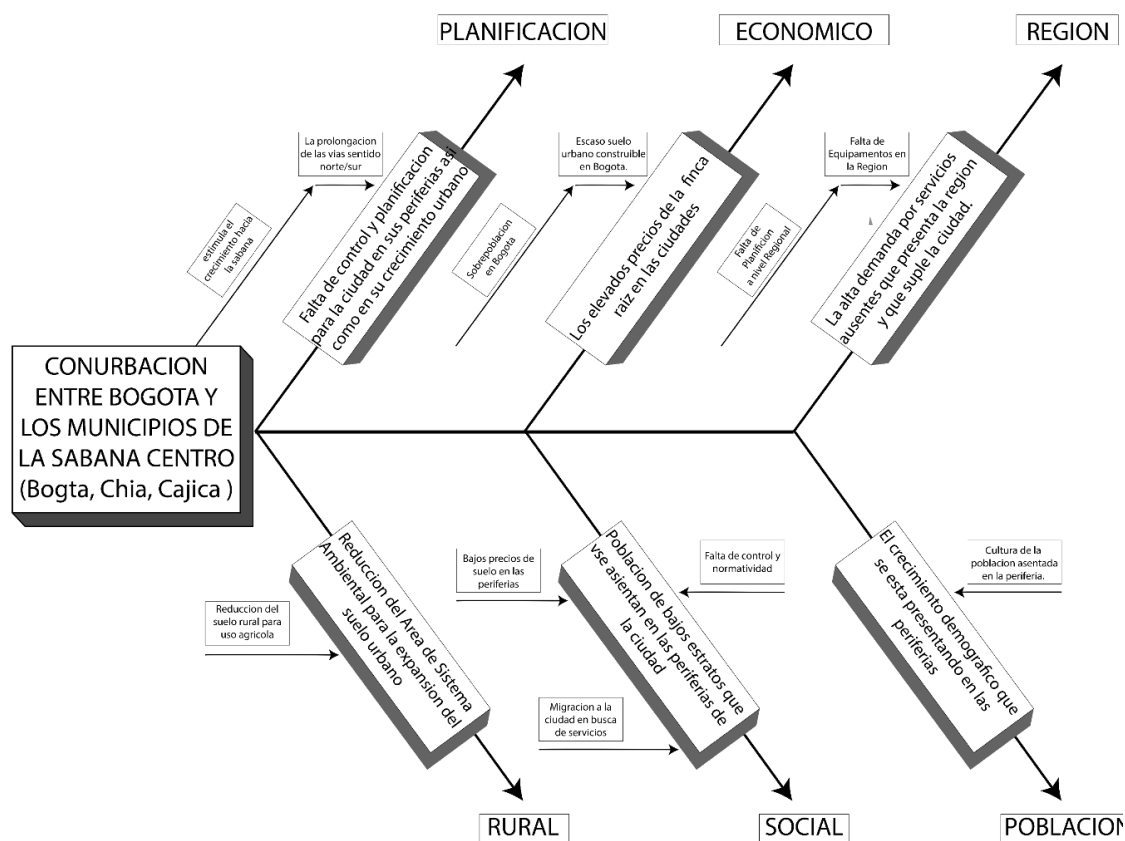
PLANIFICACION

ECONOMICO

REGION

La prolongacion de las vias sentido norte/sur

estimula el crecimiento hacia la sabana

Falta de control y planificacion para la ciudad en sus periferias asi como en su crecimiento urbano

Escaso suelo urbano construible en Bogota.

Sobrepoblacion en Bogota

Los elevados precios de la finca raiz en las ciudades

Falta de Equipamentos en la Region

Falta de Planificion a nivel Regional

La alta demanda por servicios ausentes que presenta la region y que suple la ciudad.

CONURBACION ENTRE BOGOTA Y LOS MUNICIPIOS DE LA SABANA CENTRO (Bogta, Chia, Cajica )

Reduccion del Area de Sistema Ambiental para la expansion del suelo urbano

Reduccion del suelo rural para uso agricola

Bajos precios de suelo en las periferias

Poblacion de bajos estratos que vse asientan en las periferias de la ciudad

Falta de control y normatividad

Migracion a la ciudad en busca de servicios

El crecimiento demografico que se esta presentando en las periferias

Cultura de la poblacion asentada en la periferia.

RURAL

SOCIAL

POBLACION